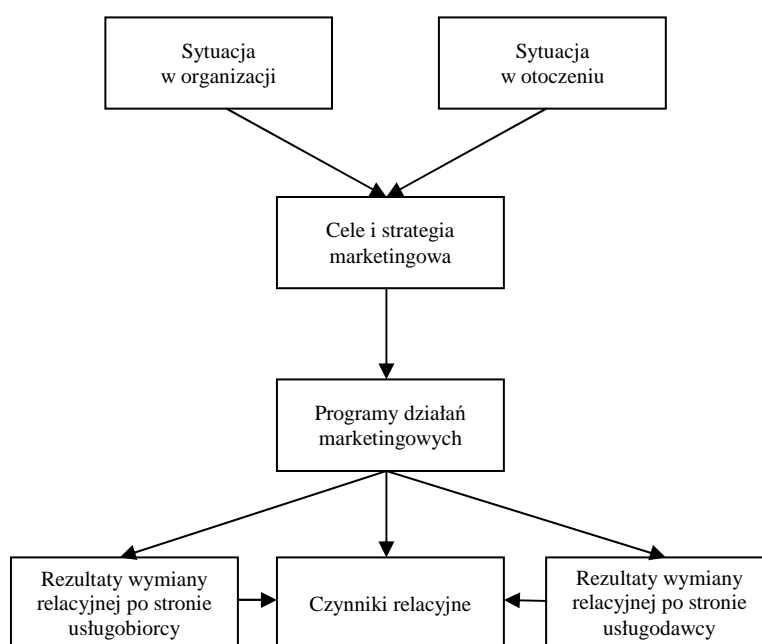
Sytuacja w organizacji

Sytuacja w otoczeniu

Cele i strategia marketingowa

Programy działań marketingowych

Rezultaty wymiany relacyjnej po stronie usługobiorcy

Czynniki relacyjne

Rezultaty wymiany relacyjnej po stronie usługodawcy